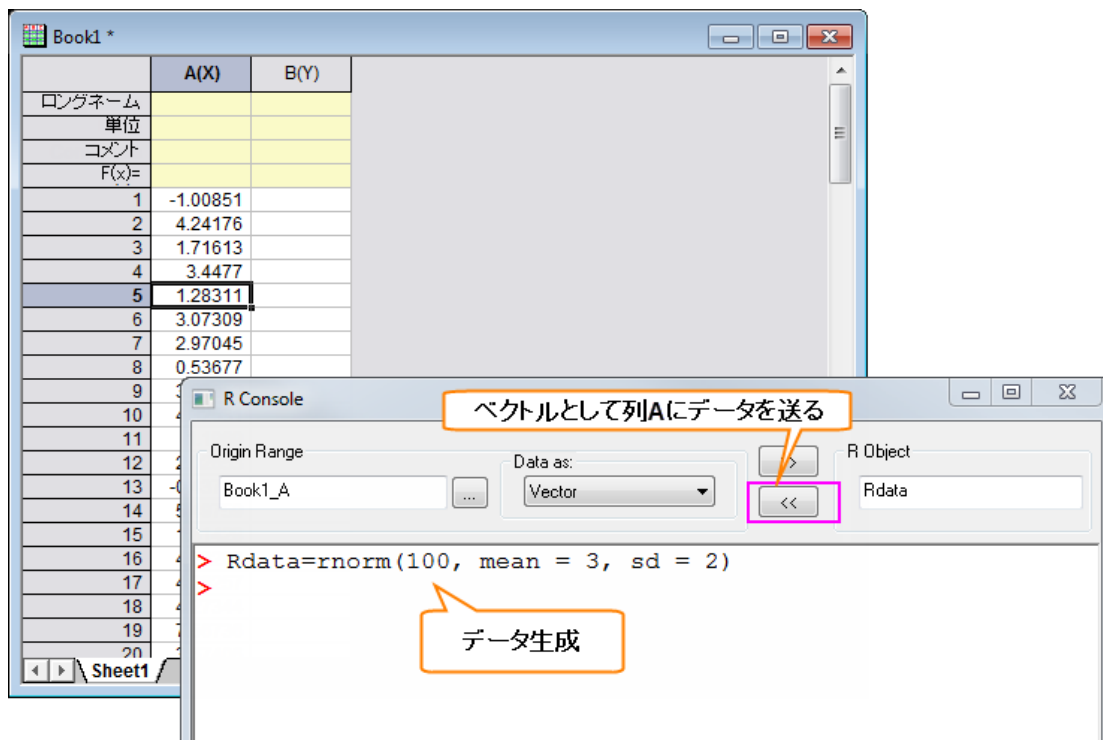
Book1 *

| | A(X) | B(Y) |
|---|---|---|
| ロングネーム | | |
| 単位 | | |
| コメント | | |
| F(x)= | | |
| 1 | -1.00851 | |
| 2 | 4.24176 | |
| 3 | 1.71613 | |
| 4 | 3.4477 | |
| 5 | 1.28311 | |
| 6 | 3.07309 | |
| 7 | 2.97045 | |
| 8 | 0.53677 | |
| 9 | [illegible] | |
| 10 | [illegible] | |
| 11 | | |
| 12 | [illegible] | |
| 13 | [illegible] | |
| 14 | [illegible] | |
| 15 | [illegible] | |
| 16 | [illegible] | |
| 17 | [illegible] | |
| 18 | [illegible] | |
| 19 | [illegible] | |
| 20 | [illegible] | |

Sheet1

R Console

ベクトルとして列Aにデータを送る

Origin Range

Book1_A

...

Data as:

Vector

>

<<

R Object

Rdata

> Rdata=rnorm(100, mean = 3, sd = 2)
>

データ生成